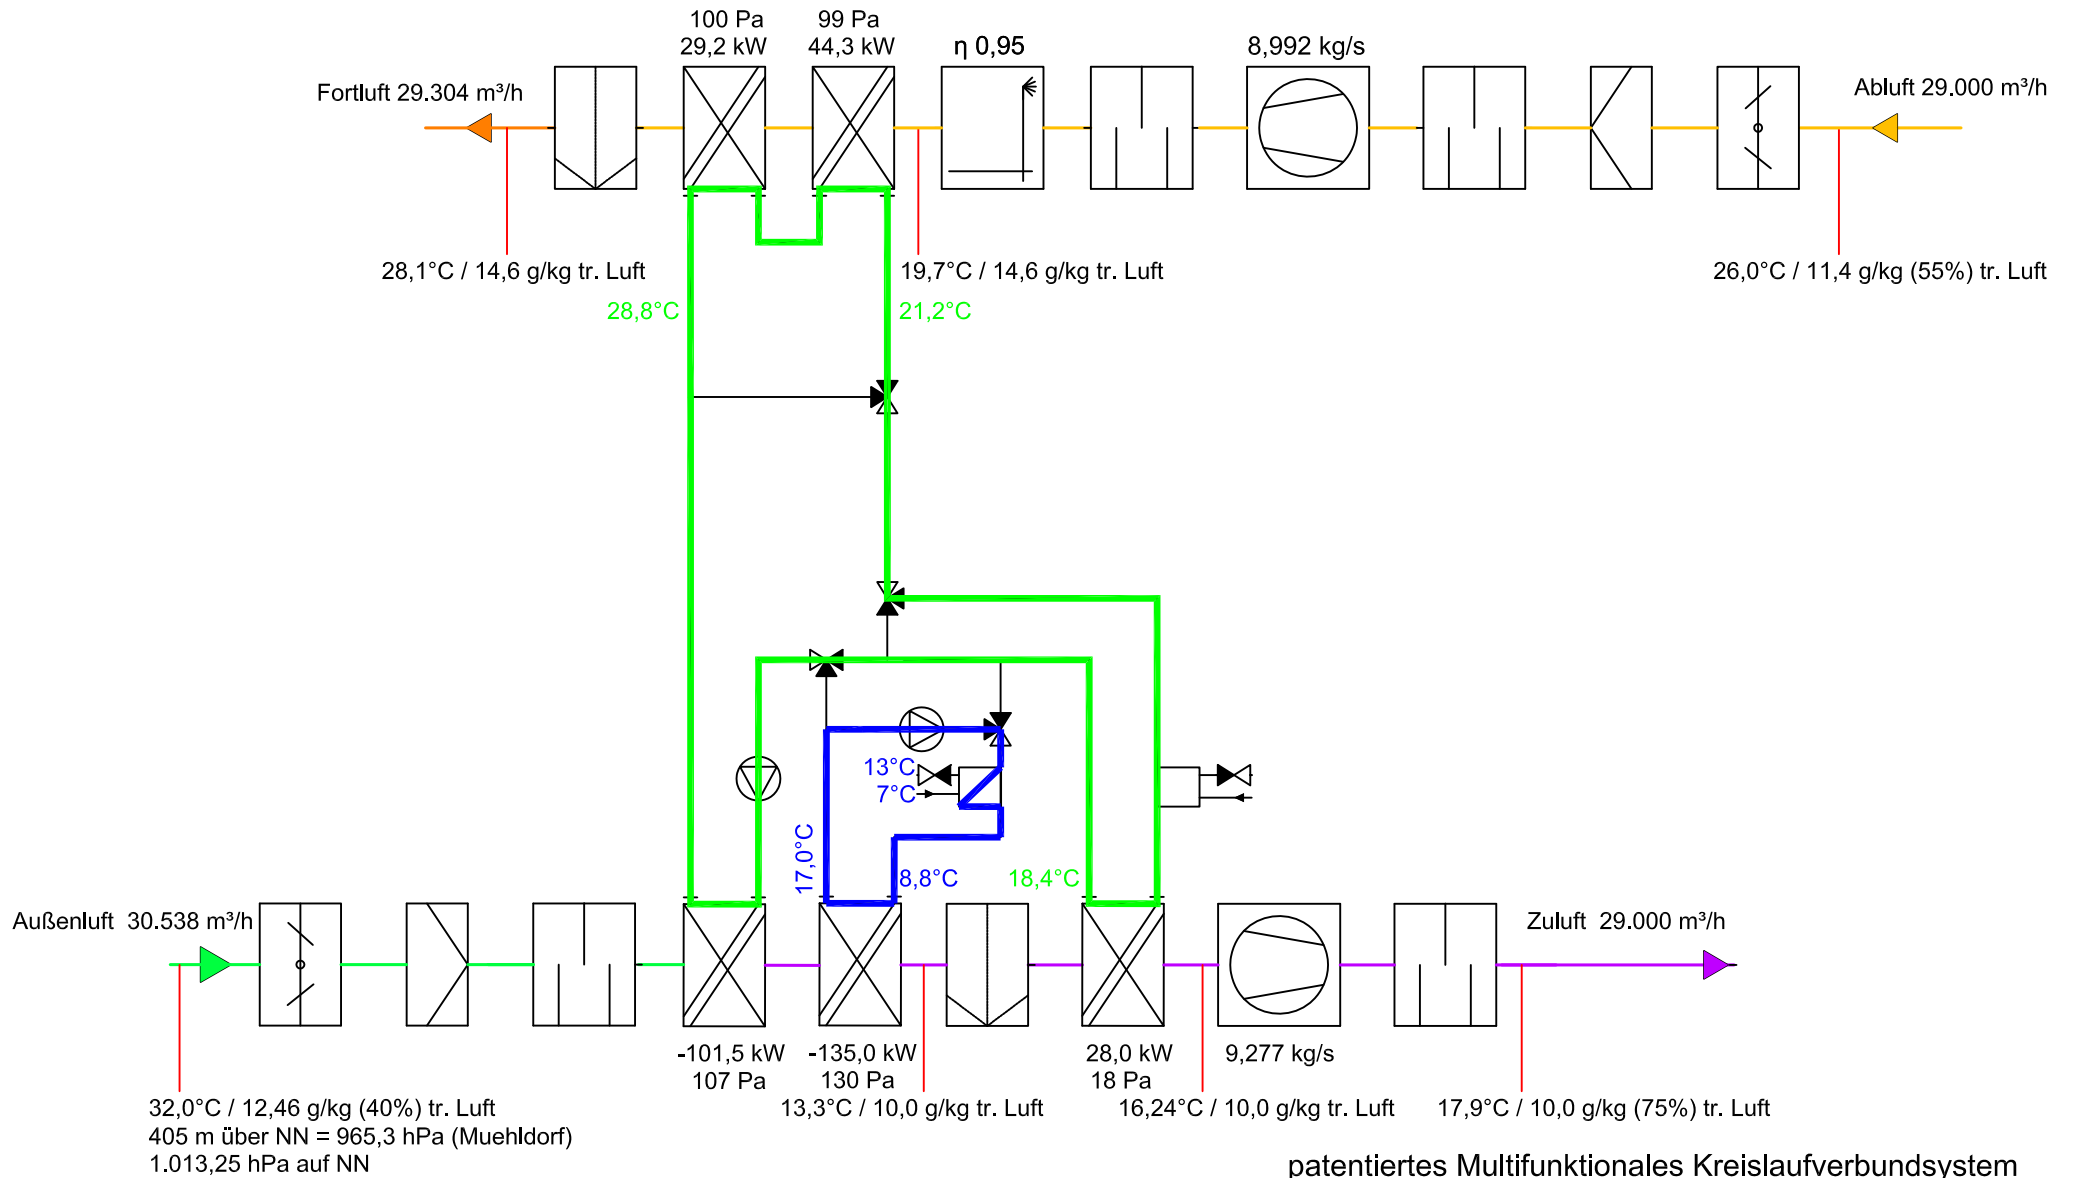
100 Pa
29,2 kW
99 Pa
44,3 kW
η 0,95
8,992 kg/s

Fortluft 29.304 m³/h
Abluft 29.000 m³/h

28,1°C / 14,6 g/kg tr. Luft
19,7°C / 14,6 g/kg tr. Luft
26,0°C / 11,4 g/kg (55%) tr. Luft

28,8°C
21,2°C

13°C
7°C
17,0°C
8,8°C
18,4°C

Außenluft 30.538 m³/h
Zuluft 29.000 m³/h

-101,5 kW
107 Pa
-135,0 kW
130 Pa
28,0 kW
18 Pa
9,277 kg/s

32,0°C / 12,46 g/kg (40%) tr. Luft
405 m über NN = 965,3 hPa (Muehldorf)
1.013,25 hPa auf NN
13,3°C / 10,0 g/kg tr. Luft
16,24°C / 10,0 g/kg tr. Luft
17,9°C / 10,0 g/kg (75%) tr. Luft

patentiertes Multifunktionales Kreislaufverbundsystem